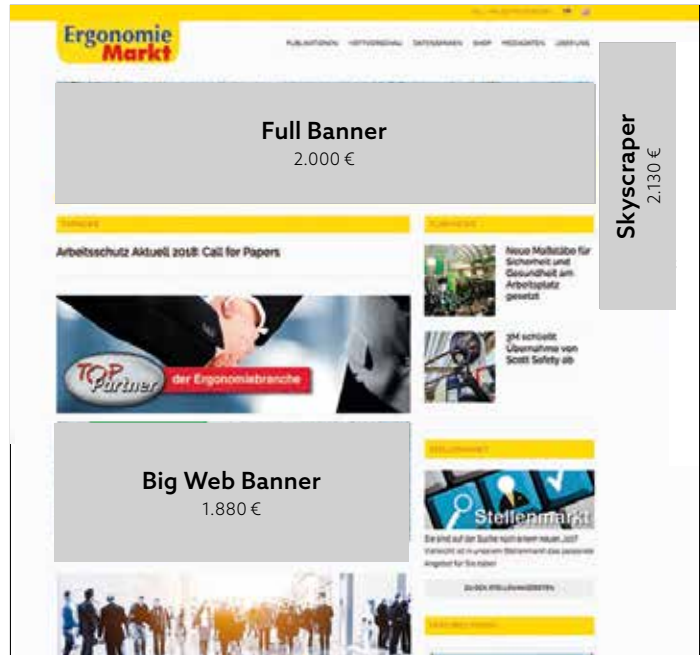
Ergonomie Markt

PUBLIKATIONEN VERTRIEBSSCHAU DATENBANKEN SHOP MEDIADATEN ÜBER UNS

Full Banner
2.000 €

Skyscraper
2.130 €

THEMEN

Arbeitsschutz Aktuell 2018: Call for Papers

TOP Partner der Ergonomiebranche

Neue Maßstäbe für Sicherheit und Gesundheit am Arbeitsplatz gesetzt

3M schließt Übernahme von Scott Safety ab

STELLENMARKT

Stellenmarkt

Sie sind auf der Suche nach einem neuen Job? Vielleicht ist in unserem Stellenmarkt das passende Angebot für Sie dabei.

ZU DEN STELLENANGEBOTEN

Big Web Banner
1.880 €